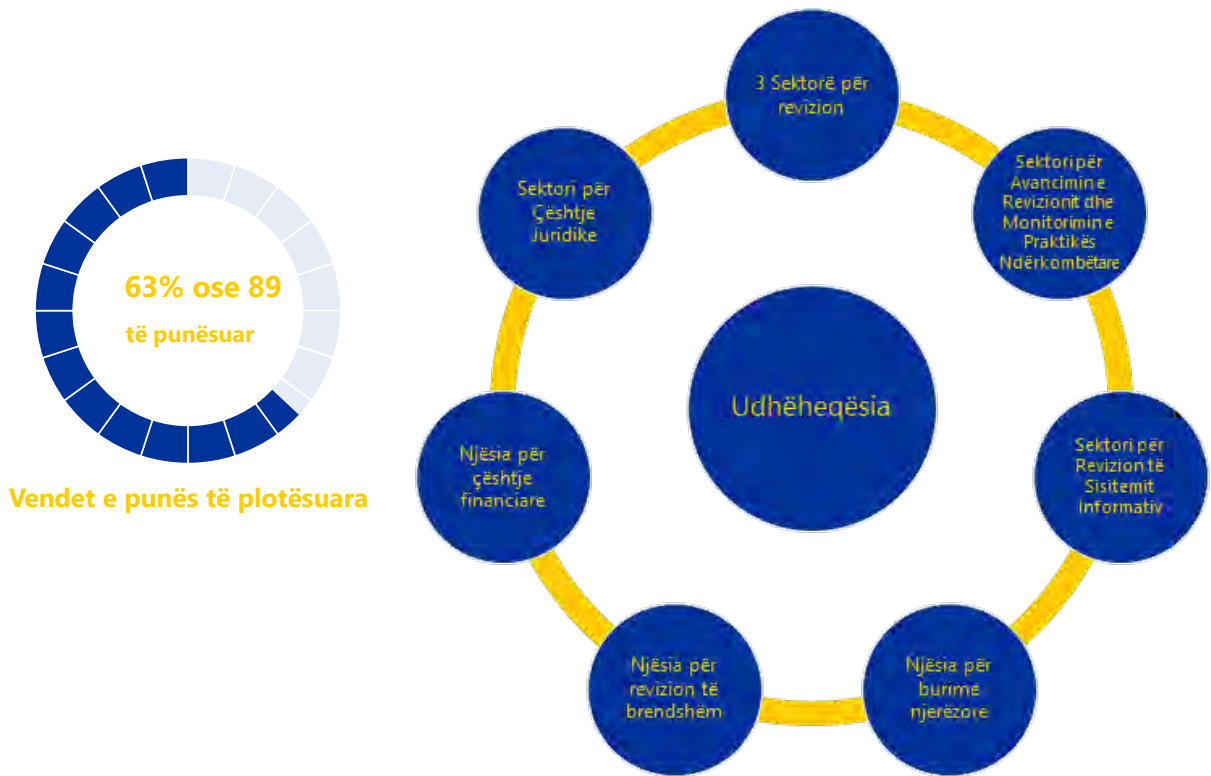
63% ose 89

të punësuar

Vendet e punës të plotësuara

3 Sektorë për revizion

Sektori për Avancimin e Revizionit dhe Monitorimin e Praktikës Ndërkombëtare

Udhëheqësia

Sektori për Revizion të Sisitemit Informativ

Njësia për burime njerëzore

Njësia për revizion të brendshëm

Njësia për çështje financiare

Sektori për Çështje Juridike